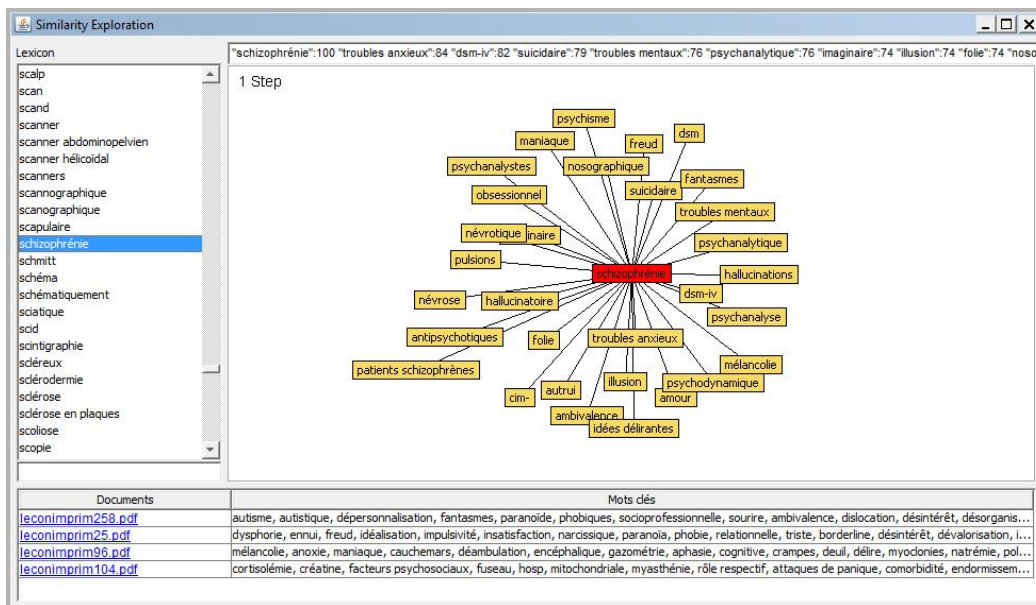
Similarity Exploration

Lexicon

"schizophrénie":100 "troubles anxieux":84 "dsm-iv":82 "suicidaire":79 "troubles mentaux":76 "psychanalytique":76 "imaginaire":74 "illusion":74 "folie":74 "noso

scalp
scan
scand
scanner
scanner abdominopelvien
scanner hélicoïdal
scanners
scannographique
scanographique
scapulaire
schizophrénie
schmitt
schéma
schématiquement
sciatique
scid
scintigraphie
scléreux
sclérodermie
sclérose
sclérose en plaques
scoliose
scopie

1 Step

psychisme
maniaque
freud
dsm
psychanalystes
nosographique
suicidaire
fantasmes
obsessionnel
troubles mentaux
névrotique
inaire
psychanalytique
pulsions
schizophrénie
hallucinations
dsm-iv
névrose
hallucinatoire
psychanalyse
antipsychotiques
folie
troubles anxieux
mélancolie
patients schizophrènes
autrui
illusion
psychodynamique
cim-
amour
ambivalence
idées délirantes

| Documents | Mots clés |
|---|---|
| leconimprim258.pdf | autisme, autistique, dépersonnalisation, fantasmes, paranoïde, phobiques, socioprofessionnelle, sourire, ambivalence, dislocation, désintérêt, désorganis... |
| leconimprim25.pdf | dysphorie, ennui, freud, idéalisation, impulsivité, insatisfaction, narcissique, paranoïa, phobie, relationnelle, triste, borderline, désintérêt, dévalorisation, i... |
| leconimprim96.pdf | mélancolie, anoxie, maniaque, cauchemars, déambulation, encéphalique, gazométrie, aphasie, cognitive, crampes, deuil, délire, myoclonies, natrémie, pol... |
| leconimprim104.pdf | cortisolémie, créatine, facteurs psychosociaux, fuseau, hosp, mitochondriale, myasthénie, rôle respectif, attaques de panique, comorbidité, endormissem... |